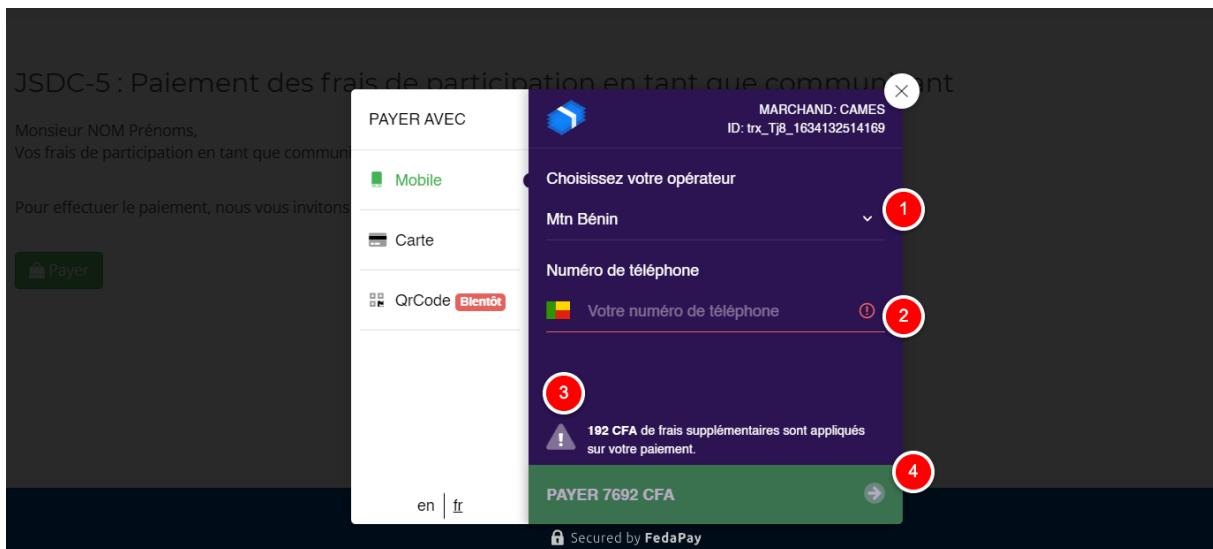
JSDC-5 : Paiement des frais de participation en tant que communi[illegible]nt

Monsieur NOM Prénoms,
Vos frais de participation en tant que commun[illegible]

Pour effectuer le paiement, nous vous invitons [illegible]

Payer

PAYER AVEC

Mobile

Carte

QrCode Bientôt

en | fr

MARCHAND: CAMES
ID: trx_Tj8_1634132514169

Choisissez votre opérateur

Mtn Bénin

1

Numéro de téléphone

Votre numéro de téléphone

2

3

192 CFA de frais supplémentaires sont appliqués sur votre paiement.

PAYER 7692 CFA

4

Secured by FedaPay